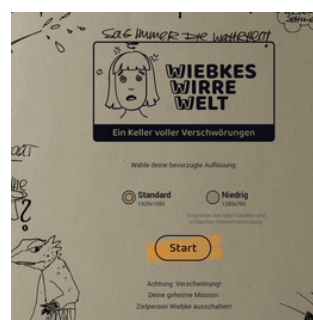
Sag immer die wahrheit

WIEBKES
WIRRE
WELT

Ein Keller voller Verschwörungen

Wähle deine bevorzugte Auflösung:

Standard
1920x1080

Niedrig
1280x720

Empfohlen bei alten Geräten und schlechter Internetverbindung

Start

Achtung: Verschwörung!
Deine geheime Mission:
Zielperson Wiebke ausschalten!